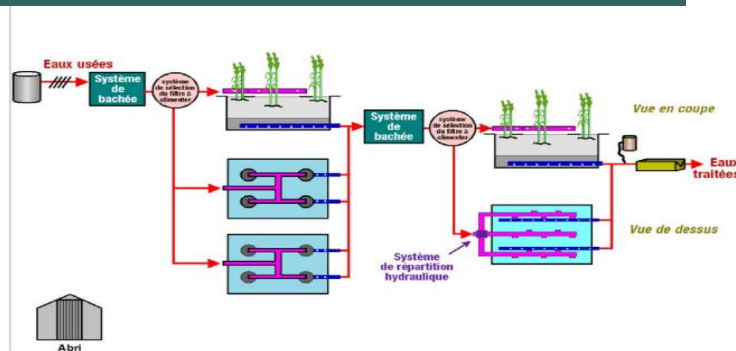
Eaux usées

Système de bâchée

système de sélection du filtre à alimenter

Système de bâchée

système de sélection du filtre à alimenter

Vue en coupe

Eaux traitées

Vue de dessus

Système de répartition hydraulique

Abri